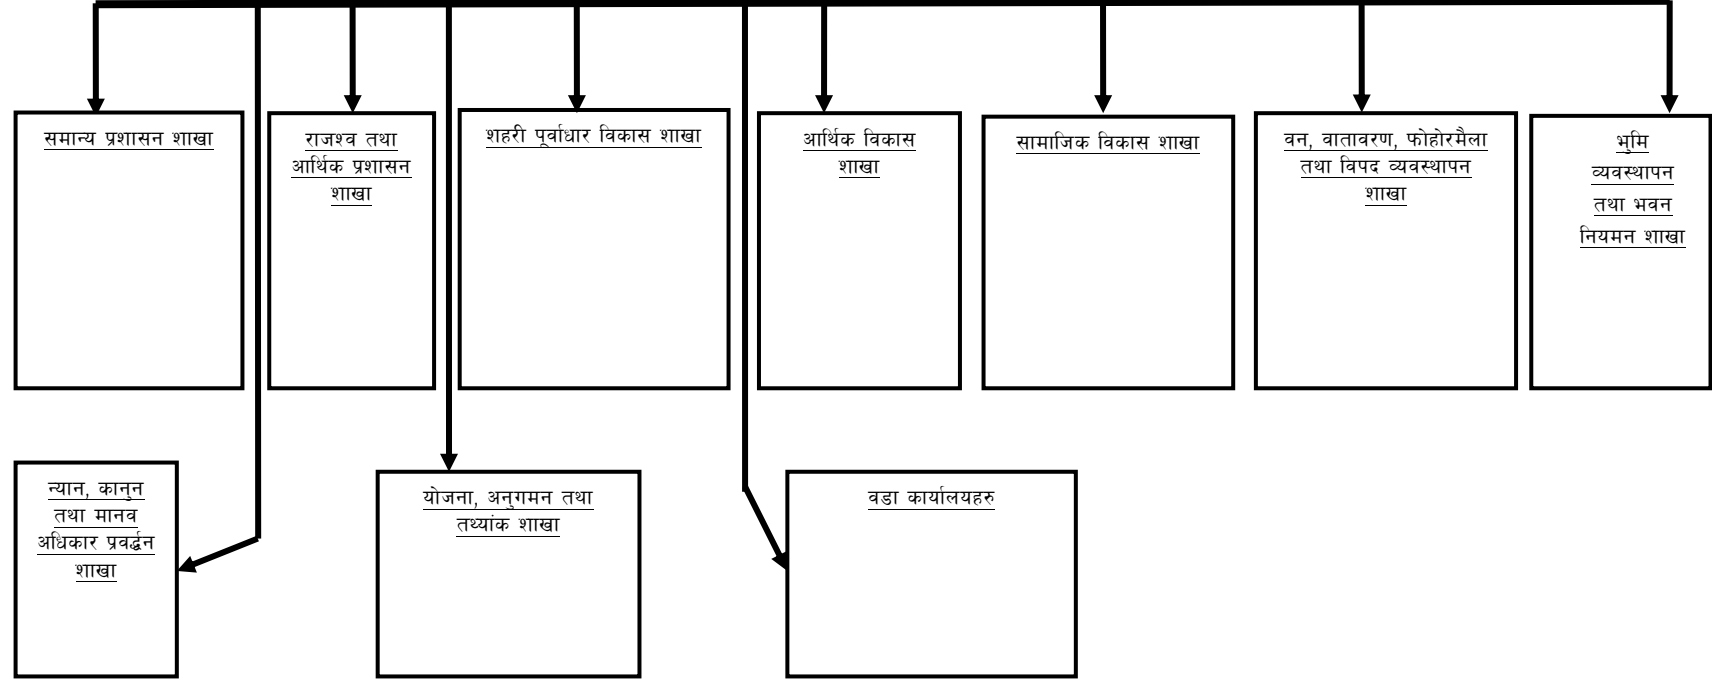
समान्य प्रशासन शाखा

राजश्व तथा आर्थिक प्रशासन शाखा

शहरी पूर्वाधार विकास शाखा

आर्थिक विकास शाखा

सामाजिक विकास शाखा

वन, वातावरण, फोहोरमैला तथा विपद व्यवस्थापन शाखा

भुमि व्यवस्थापन तथा भवन नियमन शाखा

न्यान, कानुन तथा मानव अधिकार प्रवर्द्धन शाखा

योजना, अनुगमन तथा तथ्यांक शाखा

वडा कार्यालयहरु